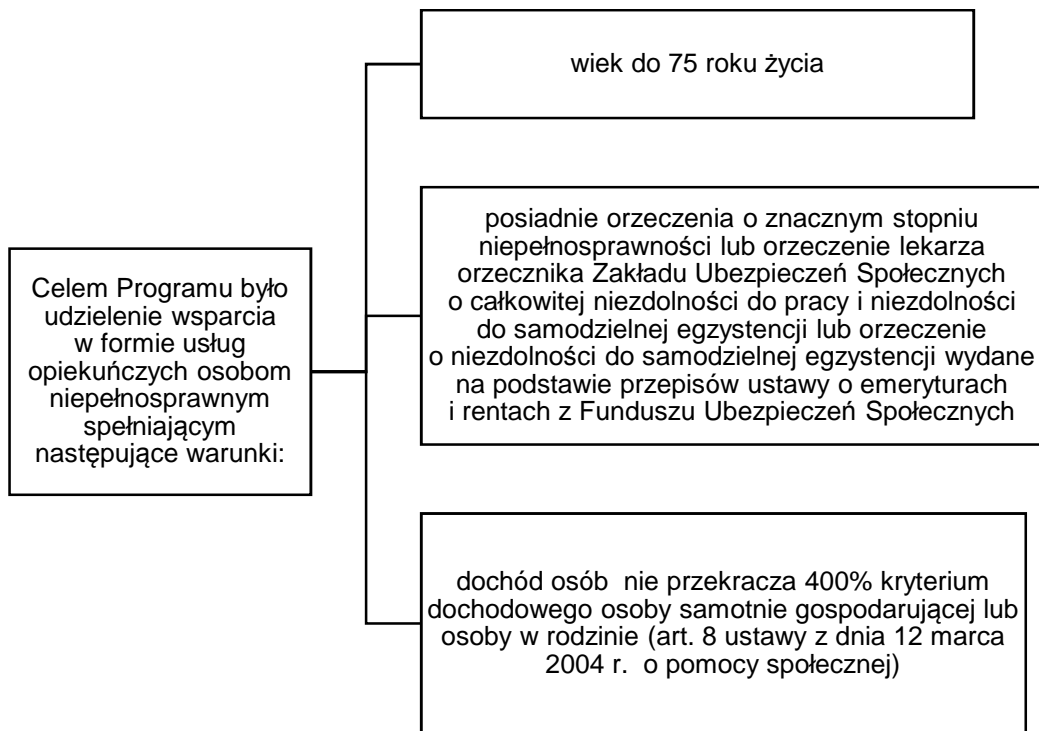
Celem Programu było udzielenie wsparcia w formie usług opiekuńczych osobom niepełnosprawnym spełniającym następujące warunki:

wiek do 75 roku życia

posiadnie orzeczenia o znacznym stopniu niepełnosprawności lub orzeczenie lekarza orzecznika Zakładu Ubezpieczeń Społecznych o całkowitej niezdolności do pracy i niezdolności do samodzielnej egzystencji lub orzeczenie o niezdolności do samodzielnej egzystencji wydane na podstawie przepisów ustawy o emeryturach i rentach z Funduszu Ubezpieczeń Społecznych

dochód osób nie przekracza 400% kryterium dochodowego osoby samotnie gospodarującej lub osoby w rodzinie (art. 8 ustawy z dnia 12 marca 2004 r. o pomocy społecznej)